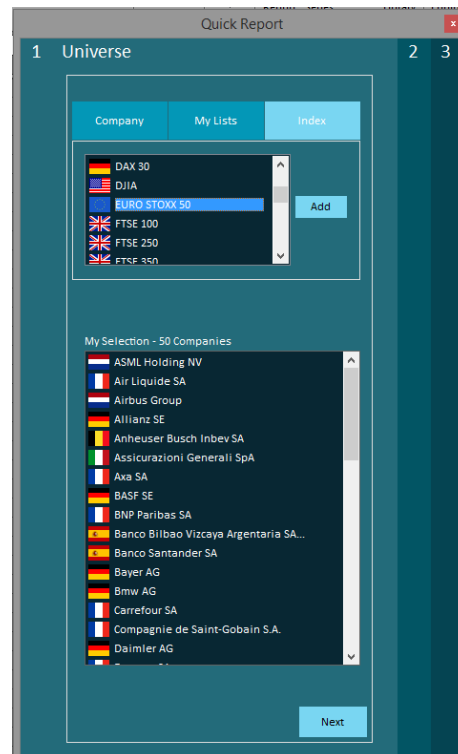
Quick Report

1 Universe

2 3

Company | My Lists | Index

DAX 30
DJIA
EURO STOXX 50
FTSE 100
FTSE 250
FTSE 350

Add

My Selection - 50 Companies

ASML Holding NV
Air Liquide SA
Airbus Group
Allianz SE
Anheuser Busch Inbev SA
Assicurazioni Generali SpA
Axa SA
BASF SE
BNP Paribas SA
Banco Bilbao Vizcaya Argentaria SA...
Banco Santander SA
Bayer AG
Bmw AG
Carrefour SA
Compagnie de Saint-Gobain S.A.
Daimler AG

Next